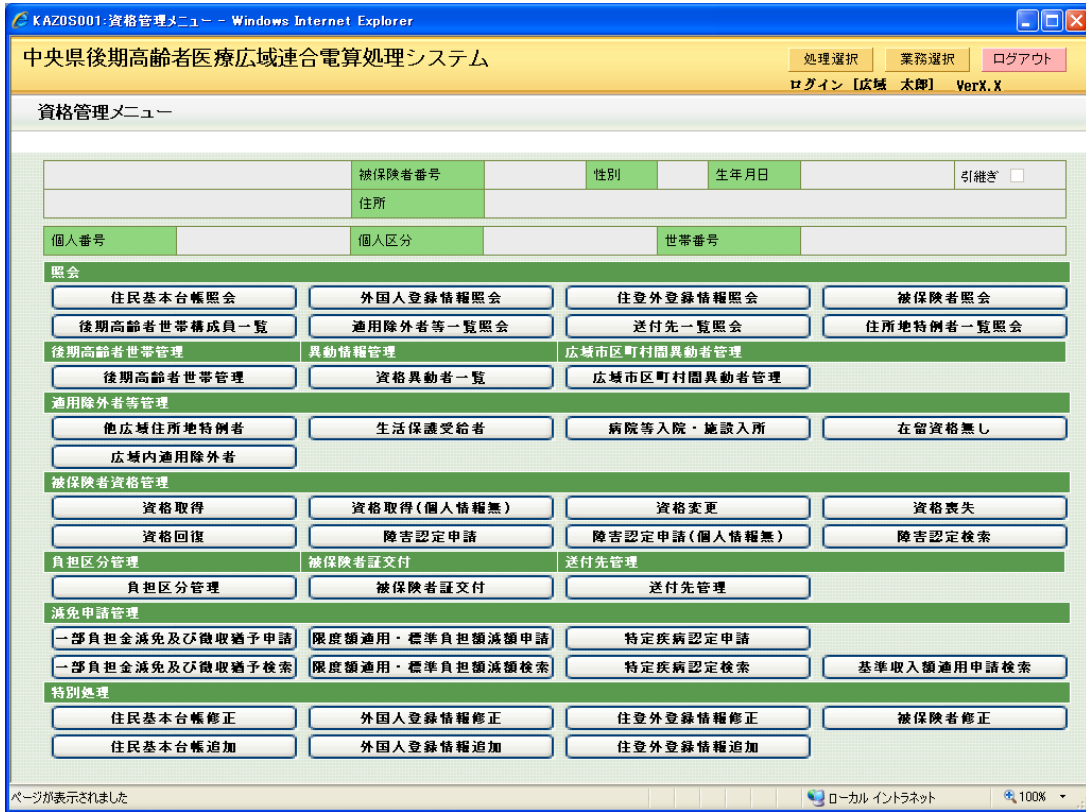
KAZ0S001:資格管理メニュー - Windows Internet Explorer

中央県後期高齢者医療広域連合電算処理システム

処理選択　業務選択　ログアウト

ログイン［広域　太郎］　VerX.X

資格管理メニュー

| | 被保険者番号 | | 性別 | | 生年月日 | | 引継ぎ |
|---|---|---|---|---|---|---|---|
| | 住所 | | | | | | |

| 個人番号 | | 個人区分 | | 世帯番号 | |
|---|---|---|---|---|---|

照会

住民基本台帳照会　外国人登録情報照会　住登外登録情報照会　被保険者照会

後期高齢者世帯構成員一覧　適用除外者等一覧照会　送付先一覧照会　住所地特例者一覧照会

後期高齢者世帯管理　異動情報管理　広域市区町村間異動者管理

後期高齢者世帯管理　資格異動者一覧　広域市区町村間異動者管理

適用除外者等管理

他広域住所地特例者　生活保護受給者　病院等入院・施設入所　在留資格無し

広域内適用除外者

被保険者資格管理

資格取得　資格取得(個人情報無)　資格変更　資格喪失

資格回復　障害認定申請　障害認定申請(個人情報無)　障害認定検索

負担区分管理　被保険者証交付　送付先管理

負担区分管理　被保険者証交付　送付先管理

減免申請管理

一部負担金減免及び徴収猶予申請　限度額適用・標準負担額減額申請　特定疾病認定申請

一部負担金減免及び徴収猶予検索　限度額適用・標準負担額減額検索　特定疾病認定検索　基準収入額適用申請検索

特別処理

住民基本台帳修正　外国人登録情報修正　住登外登録情報修正　被保険者修正

住民基本台帳追加　外国人登録情報追加　住登外登録情報追加

ページが表示されました　ローカル イントラネット　100%